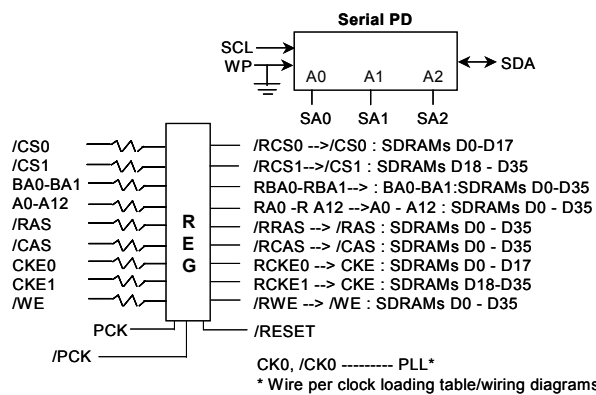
Serial PD

SCL
WP
A0 A1 A2
SDA
SA0 SA1 SA2

/CS0
/CS1
BA0-BA1
A0-A12
/RAS
/CAS
CKE0
CKE1
/WE

R
E
G

/RCS0 -->/CS0 : SDRAMs D0-D17
/RCS1-->/CS1 : SDRAMs D18 - D35
RBA0-RBA1--> : BA0-BA1:SDRAMs D0-D35
RA0 -R A12 -->A0 - A12 : SDRAMs D0 - D35
/RRAS --> /RAS : SDRAMs D0 - D35
/RCAS --> /CAS : SDRAMs D0 - D35
RCKE0 --> CKE : SDRAMs D0 - D17
RCKE1 --> CKE : SDRAMs D18-D35
/RWE --> /WE : SDRAMs D0 - D35

PCK
/RESET
/PCK

CK0, /CK0 --------- PLL*
* Wire per clock loading table/wiring diagrams